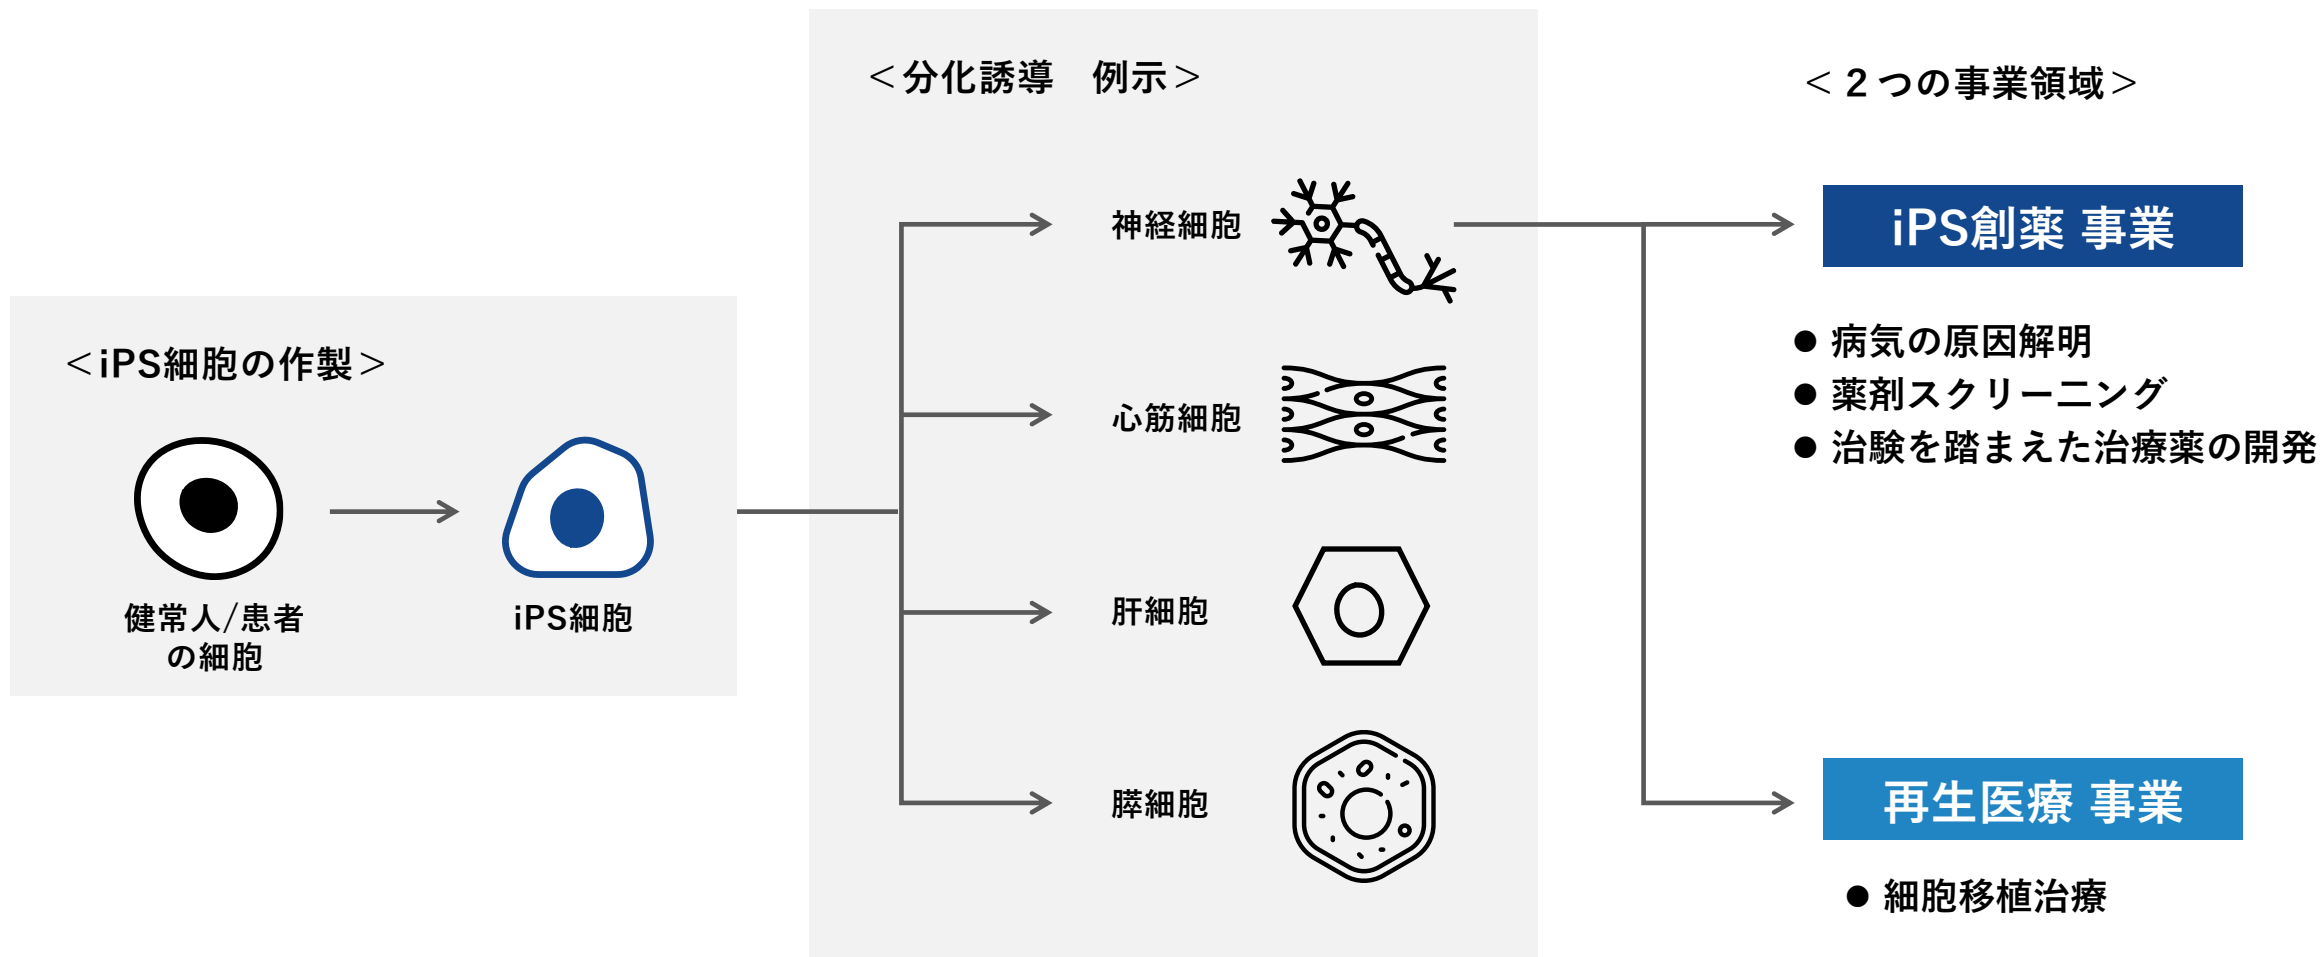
＜iPS細胞の作製＞

健常人/患者の細胞

iPS細胞

＜分化誘導　例示＞

神経細胞

心筋細胞

肝細胞

膵細胞

＜２つの事業領域＞

iPS創薬 事業

● 病気の原因解明
● 薬剤スクリーニング
● 治験を踏まえた治療薬の開発

再生医療 事業

● 細胞移植治療